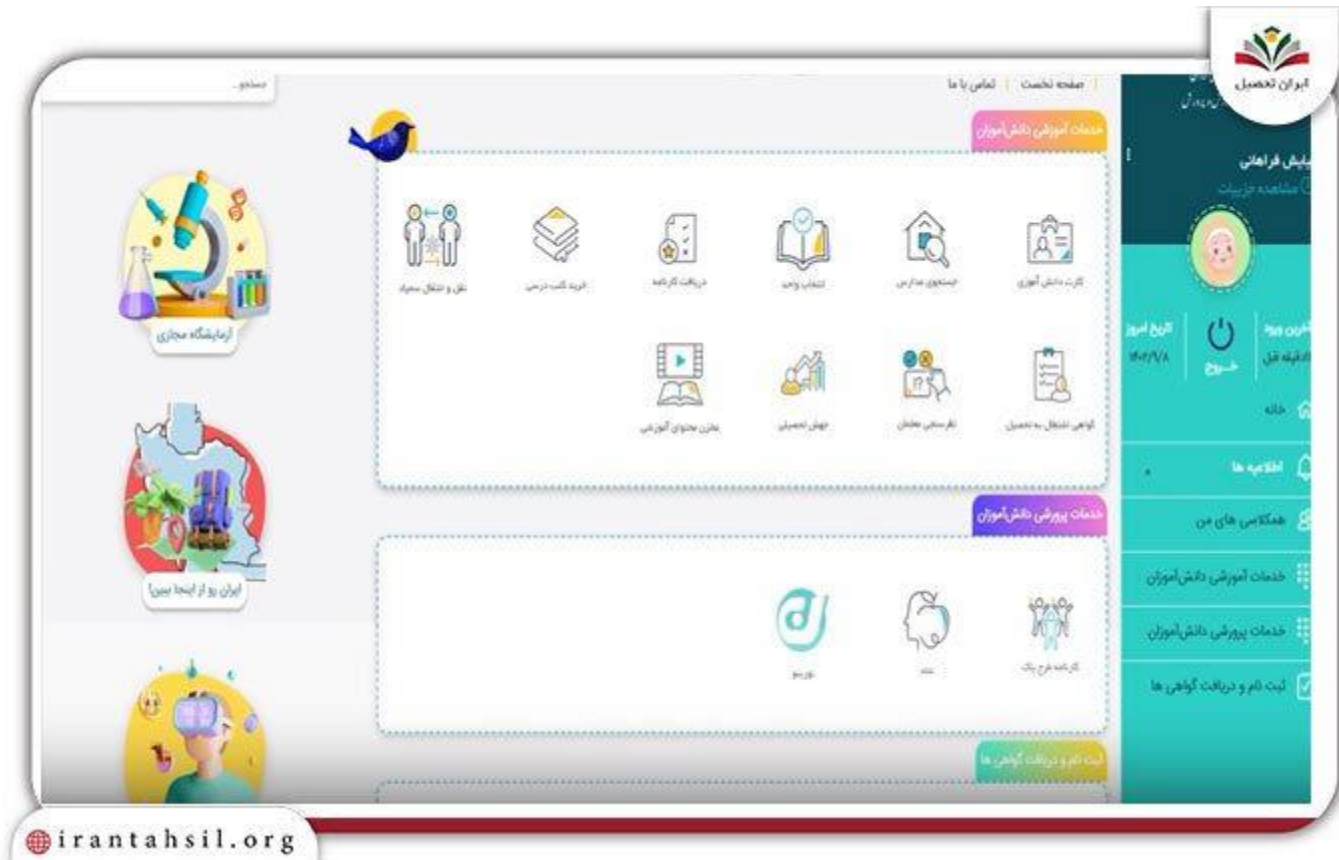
ایران تحصیل

جستجو...

صفحه نخست | تماس با ما

خدمات آموزشی دانش‌آموزان

کارت دانش آموزی
جستجوی مدارس
انتخاب واحد
دریافت کارنامه
خرید کتب درسی
نقل و انتقال سجاد

گواهی اشتغال به تحصیل
نظرسنجی معلمان
هدایت تحصیلی
بخش محتوای آموزشی

خدمات پرورشی دانش‌آموزان

کارنامه طرح پایک
نماد
نوریو

ثبت نام و دریافت گواهی ها

آزمایشگاه مجازی

ایران رو از اینجا ببین!

پایش فراهانی
مشاهده جزییات

آخرین ورود
دقیقه قبل
خروج
تاریخ امروز
۱۴۰۲/۷/۸

خانه
اطلاعیه ها
همکلاسی های من
خدمات آموزشی دانش‌آموزان
خدمات پرورشی دانش‌آموزان
ثبت نام و دریافت گواهی ها

irantahsil.org